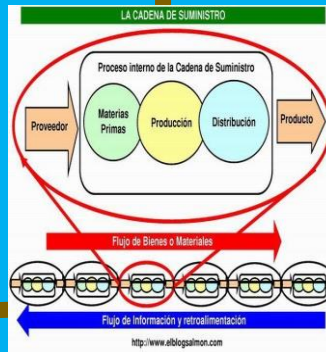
LA CADENA DE SUMINISTRO

Proceso interno de la Cadena de Suministro

Proveedor

Materias Primas

Producción

Distribución

Producto

Flujo de Bienes o Materiales

Flujo de Información y retroalimentación

http://www.elblogsalmon.com